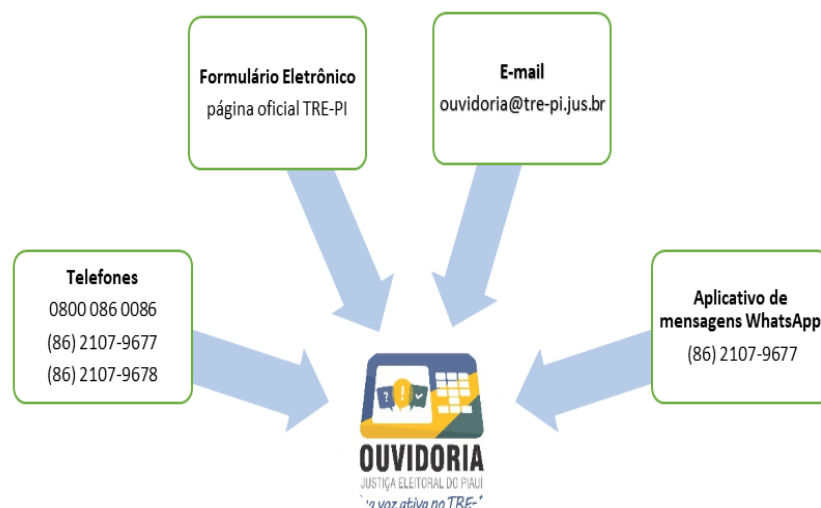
Formulário Eletrônico
página oficial TRE-PI

E-mail
ouvidoria@tre-pi.jus.br

Telefones
0800 086 0086
(86) 2107-9677
(86) 2107-9678

Aplicativo de mensagens WhatsApp
(86) 2107-9677

? ! ✓

OUVIDORIA
JUSTIÇA ELEITORAL DO PIAUÍ
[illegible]a voz ativa no TRE-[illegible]